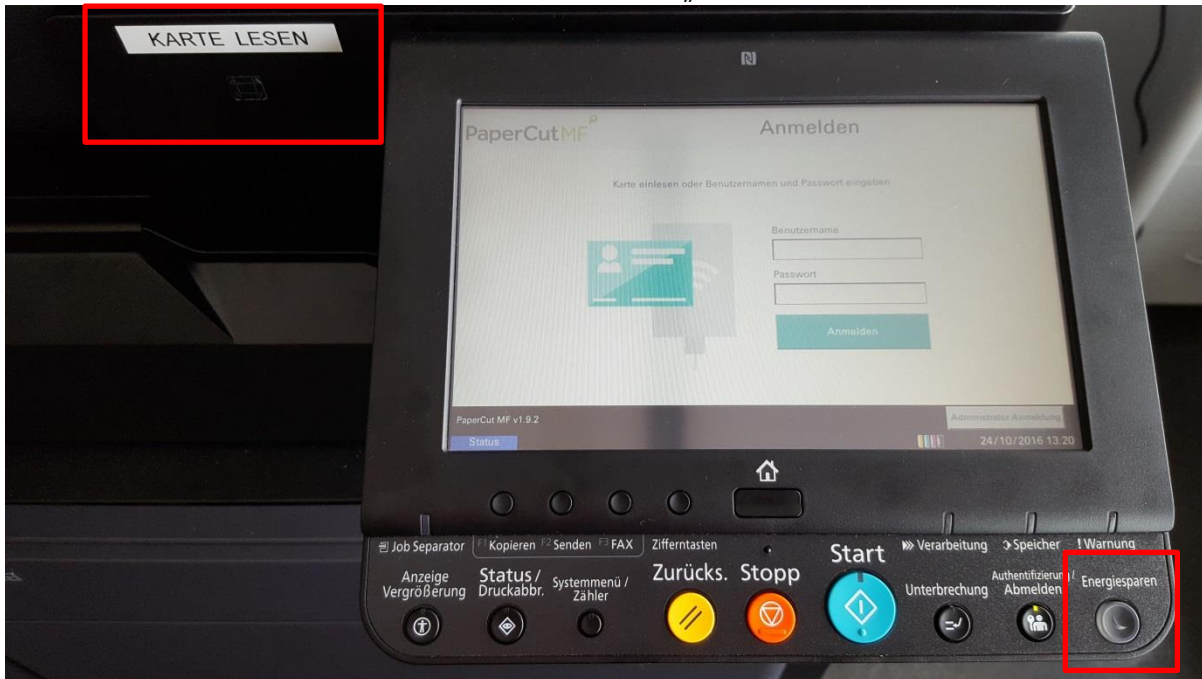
KARTE LESEN

PaperCut MF

Anmelden

Karte einlesen oder Benutzernamen und Passwort eingeben

Benutzername

Passwort

Anmelden

PaperCut MF v1.9.2

Administrator Anmeldung

Status

24/10/2016 13:20

Job Separator F1 Kopieren F2 Senden F3 FAX Zifferntasten

Start

Verarbeitung Speicher Warnung

Anzeige Vergrößerung

Status / Druckabbr.

Systemmenü / Zähler

Zurücks.

Stopp

Unterbrechung

Authentifizierung / Abmelden

Energiesparen